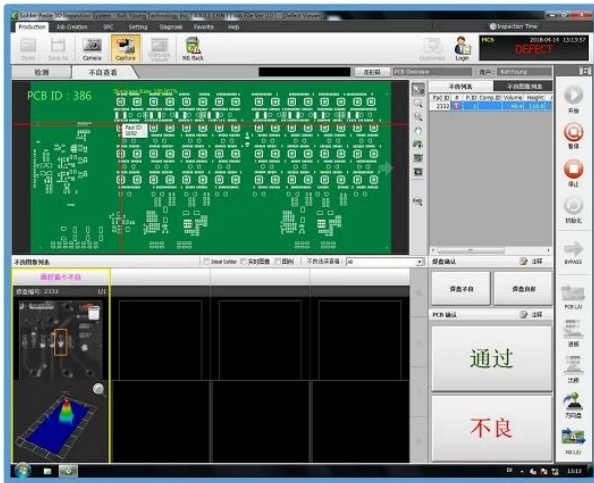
Solder Paste 3D Inspection System | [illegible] | Defect Viewer

Production | Job Creation | SPC | Setting | Diagnose | Favorite | Help

Open | Save As | Camera | Capture | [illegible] | NG Rack | Customize | Login

Inspection Time

PCS 2018-04-14 13:13:57 DEFECT

检测 | 不良查看 | 后缀码 | PCB Overview | 用户 : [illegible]

PCB ID : 386

Pad ID 1692

不良列表 | 不良图形列表

Pad ID | # | P.ID | Comp.ID | Volume | Height

2332 | 1 | | | 44.4 | 115.6

开始 | 暂停 | 停止 | 初始化 | BYPASS | PCB LIU | 进板 | 出板 | 万向备 | NG LIU

不良图形列表 | Ideal Solder | 实时图像 | 回时 | 不良选项查看 : All

焊盘偏移不良

焊盘编号 : 2332 | 1/1

焊盘确认 | 注释

焊盘不良 | 焊盘良好

PCB 确认 | 注释

通过

不良

13:13